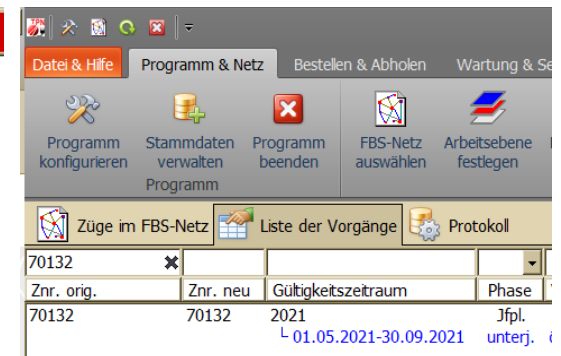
Datei & Hilfe | Programm & Netz | Bestellen & Abholen | Wartung & Se

Programm konfigurieren | Stammdaten verwalten | Programm beenden | FBS-Netz auswählen | Arbeitsebene festlegen

Programm

Züge im FBS-Netz | Liste der Vorgänge | Protokoll

70132

| Znr. orig. | Znr. neu | Gültigkeitszeitraum | Phase |
|---|---|---|---|
| 70132 | 70132 | 2021 | Jfpl. |
| | | └ 01.05.2021-30.09.2021 | unterj. |